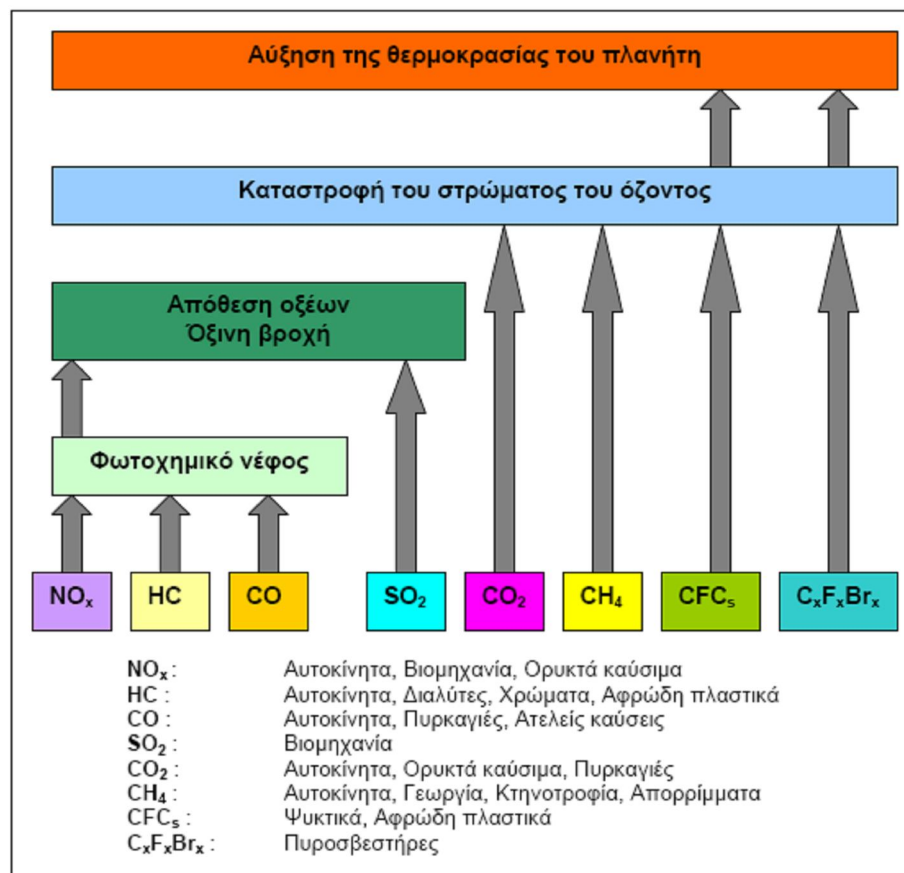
Αύξηση της θερμοκρασίας του πλανήτη

Καταστροφή του στρώματος του όζοντος

Απόθεση οξέων
Όξινη βροχή

Φωτοχημικό νέφος

$NO_x$ | HC | CO | $SO_2$ | $CO_2$ | $CH_4$ | $CFC_s$ | $C_xF_xBr_x$

| | |
|---|---|
| $NO_x$ : | Αυτοκίνητα, Βιομηχανία, Ορυκτά καύσιμα |
| HC : | Αυτοκίνητα, Διαλύτες, Χρώματα, Αφρώδη πλαστικά |
| CO : | Αυτοκίνητα, Πυρκαγιές, Ατελείς καύσεις |
| $SO_2$ : | Βιομηχανία |
| $CO_2$ : | Αυτοκίνητα, Ορυκτά καύσιμα, Πυρκαγιές |
| $CH_4$ : | Αυτοκίνητα, Γεωργία, Κτηνοτροφία, Απορρίμματα |
| $CFC_s$ : | Ψυκτικά, Αφρώδη πλαστικά |
| $C_xF_xBr_x$ : | Πυροσβεστήρες |